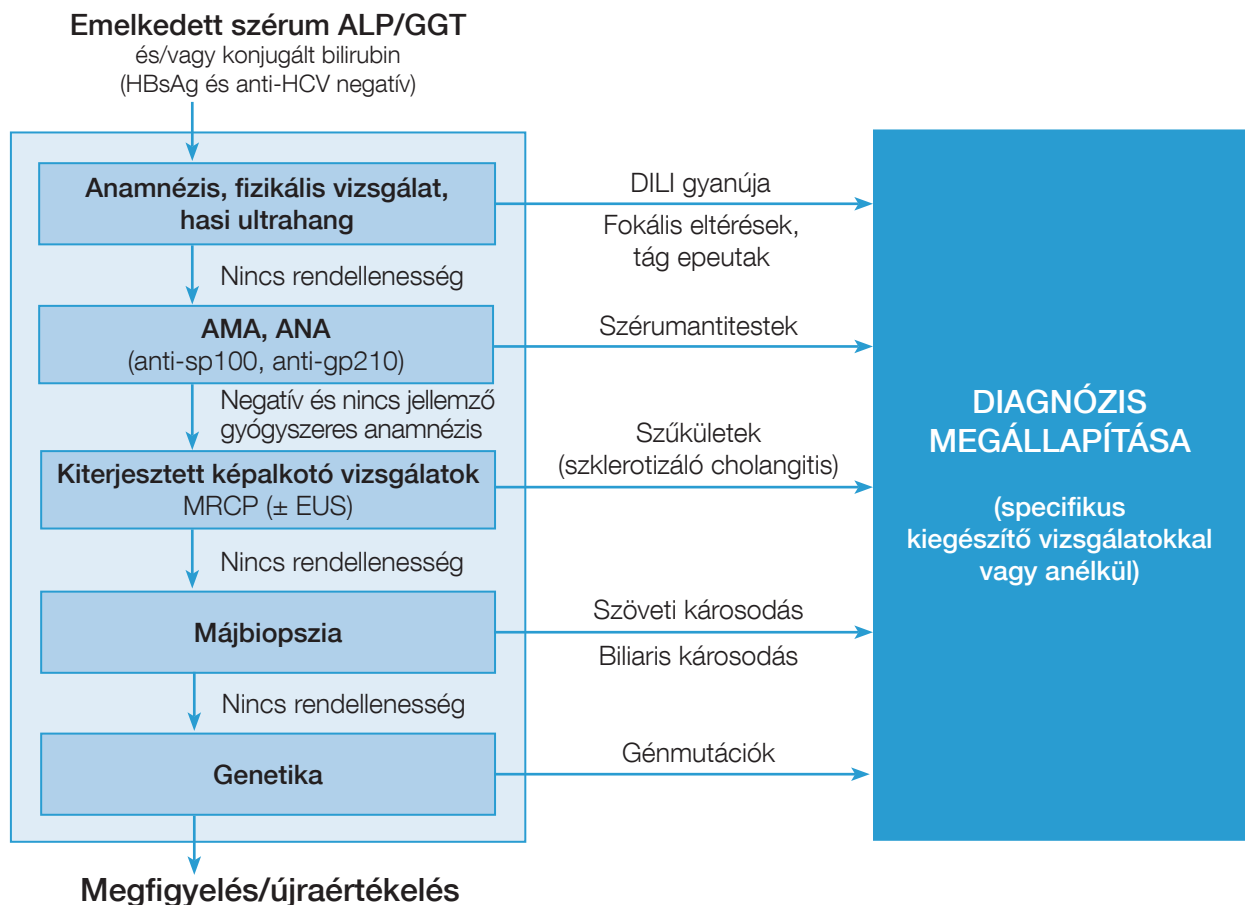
Emelkedett szérum ALP/GGT
és/vagy konjugált bilirubin
(HBsAg és anti-HCV negatív)

Anamnézis, fizikális vizsgálat, hasi ultrahang

DILI gyanúja

Fokális eltérések, tág epeutak

Nincs rendellenesség

AMA, ANA
(anti-sp100, anti-gp210)

Szérumantitestek

Negatív és nincs jellemző gyógyszeres anamnézis

Kiterjesztett képalkotó vizsgálatok
MRCP (± EUS)

Szűkületek
(szklerotizáló cholangitis)

Nincs rendellenesség

Májbiopszia

Szöveti károsodás

Biliaris károsodás

Nincs rendellenesség

Genetika

Génmutációk

DIAGNÓZIS MEGÁLLAPÍTÁSA

(specifikus kiegészítő vizsgálatokkal vagy anélkül)

Megfigyelés/újraértékelés